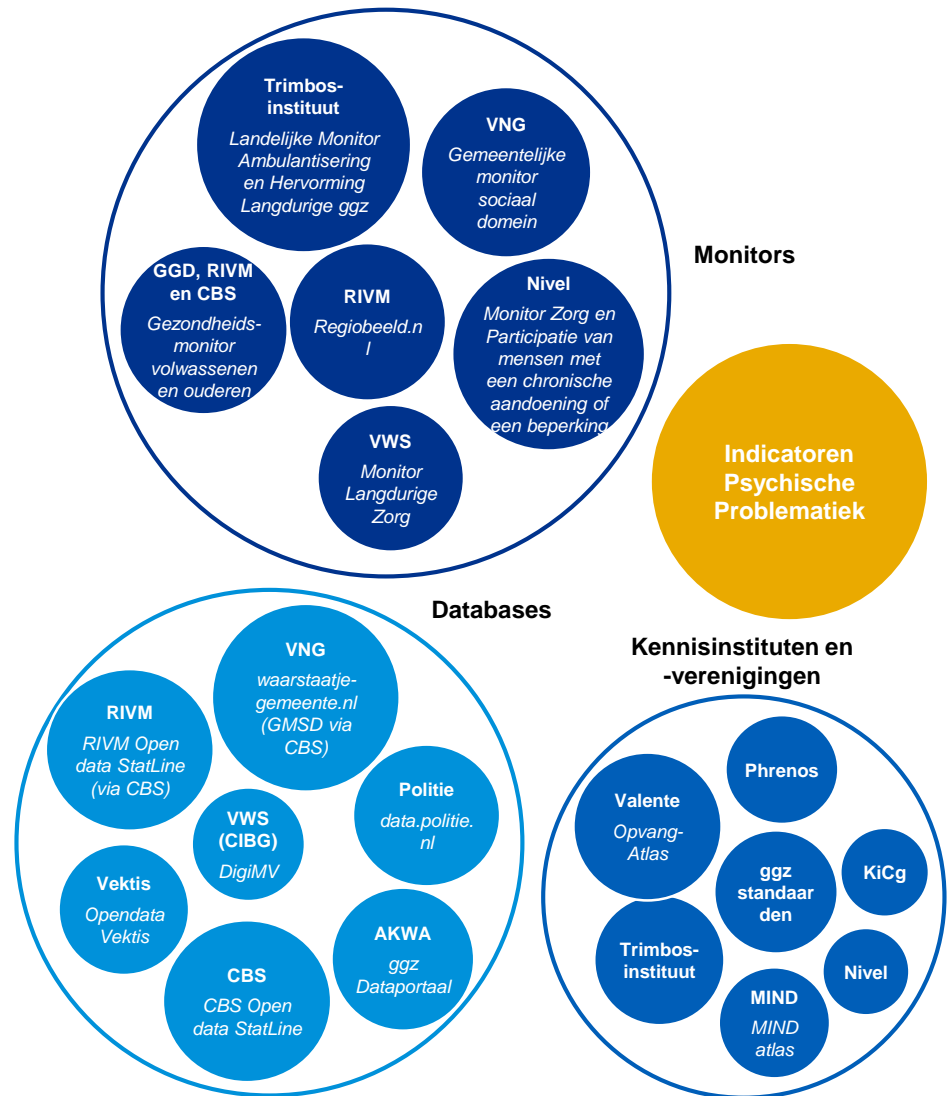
Trimbos-instituut
Landelijke Monitor Ambulantisering en Hervorming Langdurige ggz

VNG
Gemeentelijke monitor sociaal domein

Monitors

GGD, RIVM en CBS
Gezondheids-monitor volwassenen en ouderen

RIVM
Regiobeeld.nl

Nivel
Monitor Zorg en Participatie van mensen met een chronische aandoening of een beperking

VWS
Monitor Langdurige Zorg

Indicatoren Psychische Problematiek

Databases

VNG
waarstaatje-gemeente.nl (GMSD via CBS)

RIVM
RIVM Open data StatLine (via CBS)

Politie
data.politie.nl

VWS (CIBG)
DigiMV

Vektis
Opendata Vektis

AKWA
ggz Dataportaal

CBS
CBS Open data StatLine

Kennisinstituten en -verenigingen

Phrenos

Valente
Opvang-Atlas

ggz standaarden

KiCg

Trimbos-instituut

Nivel

MIND
MIND atlas